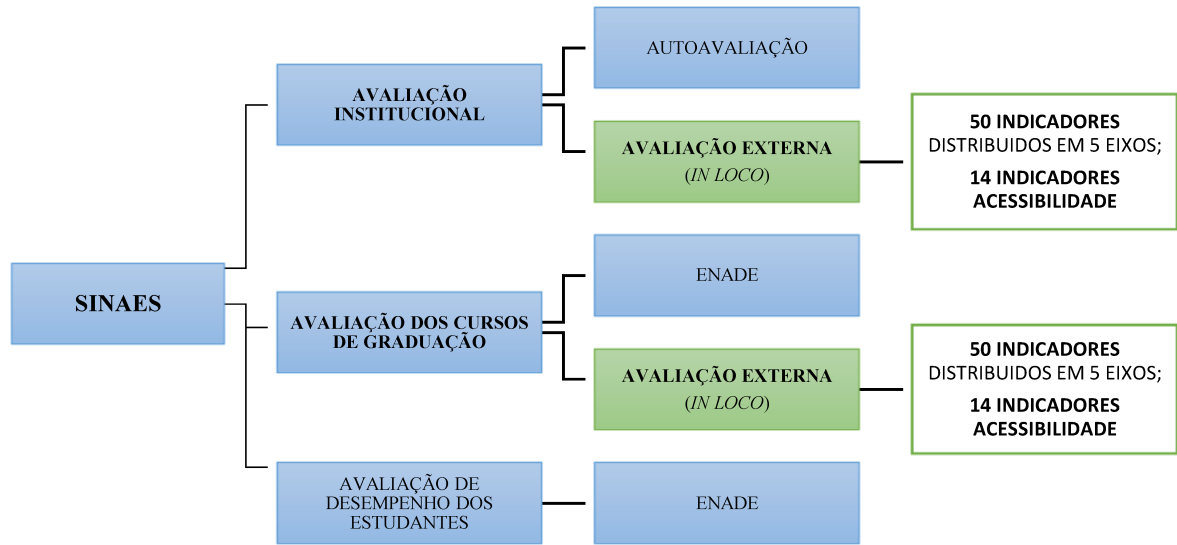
SINAES

AVALIAÇÃO INSTITUCIONAL

AUTOAVALIAÇÃO

AVALIAÇÃO EXTERNA
(IN LOCO)

50 INDICADORES
DISTRIBUIDOS EM 5 EIXOS;
14 INDICADORES
ACESSIBILIDADE

AVALIAÇÃO DOS CURSOS DE GRADUAÇÃO

ENADE

AVALIAÇÃO EXTERNA
(IN LOCO)

50 INDICADORES
DISTRIBUIDOS EM 5 EIXOS;
14 INDICADORES
ACESSIBILIDADE

AVALIAÇÃO DE DESEMPENHO DOS ESTUDANTES

ENADE